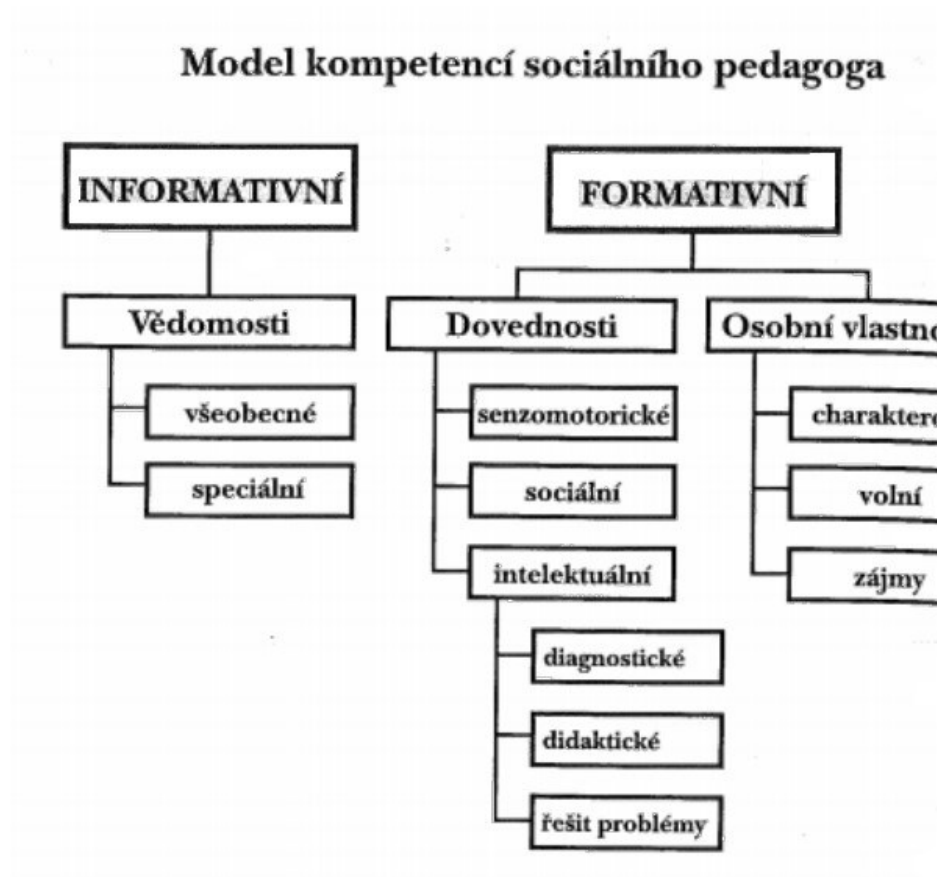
Model kompetencí sociálního pedagoga

INFORMATIVNÍ

Vědomosti

všeobecné

speciální

FORMATIVNÍ

Dovednosti

senzomotorické

sociální

intelektuální

diagnostické

didaktické

řešit problémy

Osobní vlastno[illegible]

charaktero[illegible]

volní

zájmy